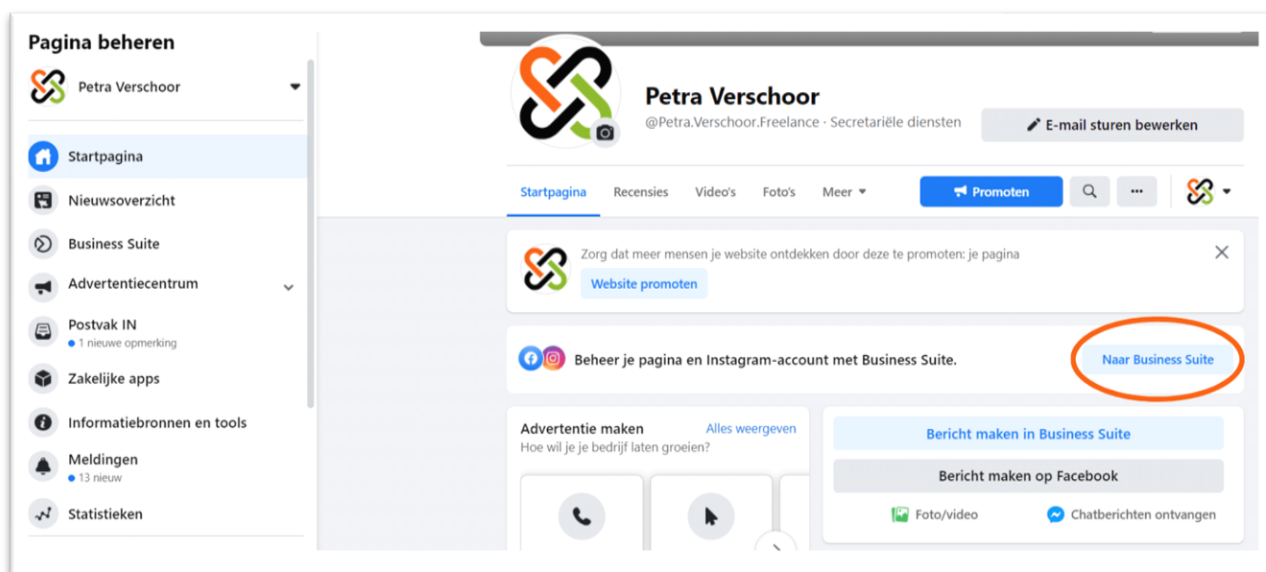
Pagina beheren

Petra Verschoor

Startpagina

Nieuwsoverzicht

Business Suite

Advertentiecentrum

Postvak IN
1 nieuwe opmerking

Zakelijke apps

Informatiebronnen en tools

Meldingen
13 nieuw

Statistieken

Petra Verschoor
@Petra.Verschoor.Freelance · Secretariële diensten

E-mail sturen bewerken

Startpagina Recensies Video's Foto's Meer

Promoten

Zorg dat meer mensen je website ontdekken door deze te promoten: je pagina

Website promoten

Beheer je pagina en Instagram-account met Business Suite.

Naar Business Suite

Advertentie maken
Hoe wil je je bedrijf laten groeien?

Alles weergeven

Bericht maken in Business Suite

Bericht maken op Facebook

Foto/video

Chatberichten ontvangen